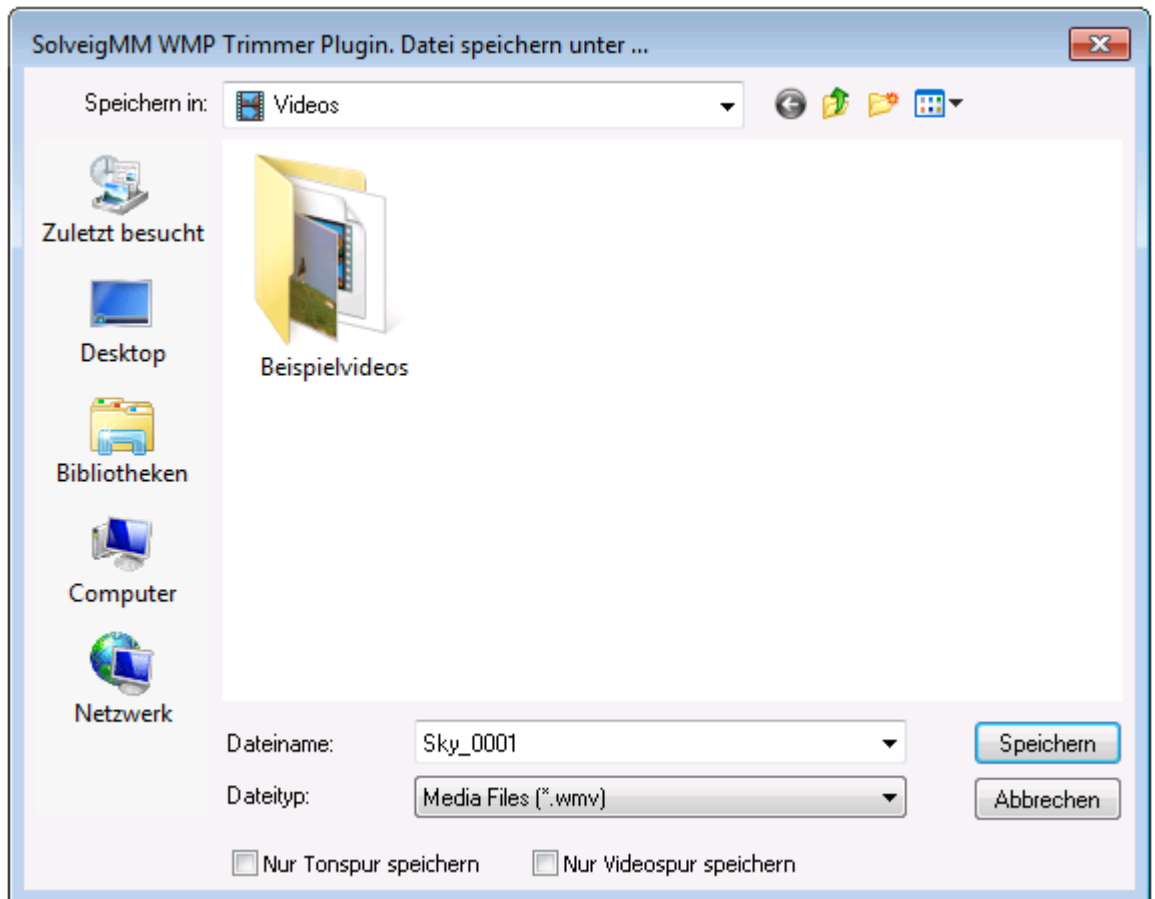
SolveigMM WMP Trimmer Plugin. Datei speichern unter ...

Speichern in: Videos

Zuletzt besucht

Desktop

Bibliotheken

Computer

Netzwerk

Beispielvideos

Dateiname: Sky_0001

Dateityp: Media Files (*.wmv)

Speichern

Abbrechen

Nur Tonspur speichern

Nur Videospur speichern